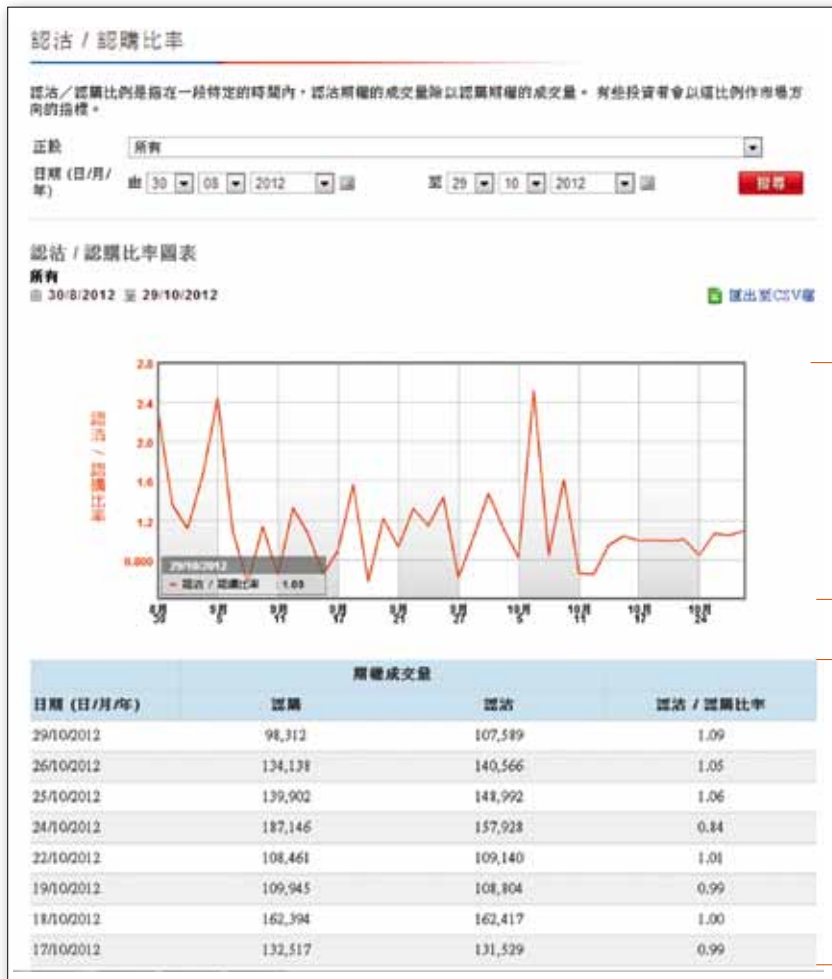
認沽 / 認購比率

認沽／認購比例是指在一段特定的時間內，認沽期權的成交量除以認購期權的成交量。 有些投資者會以這比例作市場方向的指標。

正股 所有

日期 (日/月/年) 由 30 08 2012 至 29 10 2012 搜尋

認沽 / 認購比率圖表

所有

由 30/8/2012 至 29/10/2012

匯出至CSV檔

2.8
2.4
2.0
1.6
1.2
0.800

認沽 / 認購比率

29/10/2012
認沽 / 認購比率 1.09

8月 30
9月 5
9月 11
9月 17
9月 21
9月 27
10月 5
10月 11
10月 17
10月 24

| 日期 (日/月/年) | 期權成交量 認購 | 認沽 | 認沽 / 認購比率 |
|---|---|---|---|
| 29/10/2012 | 98,312 | 107,589 | 1.09 |
| 26/10/2012 | 134,138 | 140,566 | 1.05 |
| 25/10/2012 | 139,902 | 148,992 | 1.06 |
| 24/10/2012 | 187,146 | 157,928 | 0.84 |
| 22/10/2012 | 108,461 | 109,140 | 1.01 |
| 19/10/2012 | 109,945 | 108,804 | 0.99 |
| 18/10/2012 | 162,394 | 162,417 | 1.00 |
| 17/10/2012 | 132,517 | 131,529 | 0.99 |